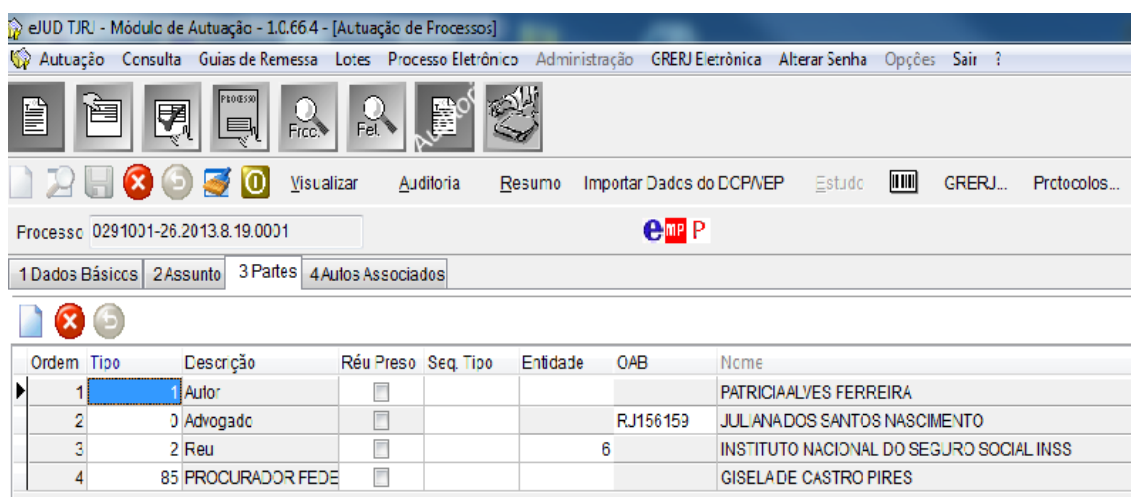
eJUD TJRJ - Módulo de Autuação - 1.0.66.4 - [Autuação de Processos]

Autuação Consulta Guias de Remessa Lotes Processo Eletrônico Administração GRERJ Eletrônica Alterar Senha Opções Sair ?

PROCESSO Frcc. Fel. Autuação

Visualizar Auditoria Resumo Importar Dados do DCP/VEP Estudo GRERJ... Protocolos...

Processo 0291001-26.2013.8.19.0001

eMP P

1 Dados Básicos 2 Assunto 3 Partes 4 Autos Associados

| Ordem | Tipo | Descrição | Réu Preso | Seq. Tipo | Entidade | OAB | Nome |
|---|---|---|---|---|---|---|---|
| 1 | 1 | Autor | | | | | PATRICIA ALVES FERREIRA |
| 2 | 0 | Advogado | | | | RJ156159 | JULIANA DOS SANTOS NASCIMENTO |
| 3 | 2 | Reu | | | 6 | | INSTITUTO NACIONAL DO SEGURO SOCIAL INSS |
| 4 | 85 | PROCURADOR FEDE | | | | | GISELA DE CASTRO PIRES |